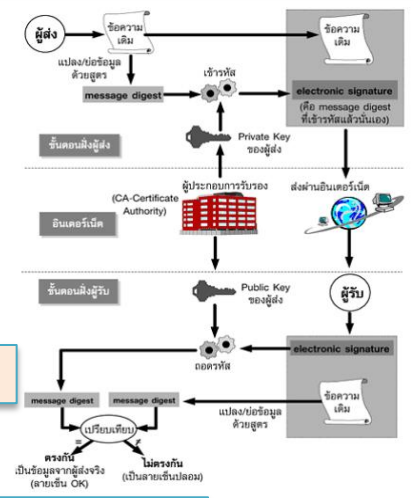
ผู้ส่ง

ข้อความเดิม

แปลง/ย่อข้อมูลด้วยสูตร

message digest

เข้ารหัส

ข้อความเดิม

electronic signature

(คือ message digest ที่เข้ารหัสแล้วนั่นเอง)

ขั้นตอนฝั่งผู้ส่ง

Private Key ของผู้ส่ง

ผู้ประกอบการรับรอง (CA-Certificate Authority)

ส่งผ่านอินเตอร์เน็ต

อินเตอร์เน็ต

ขั้นตอนฝั่งผู้รับ

Public Key ของผู้ส่ง

ผู้รับ

ถอดรหัส

electronic signature

message digest

message digest

ข้อความเดิม

แปลง/ย่อข้อมูลด้วยสูตร

เปรียบเทียบ

=

≠

ตรงกัน เป็นข้อมูลจากผู้ส่งจริง (ลายเซ็น OK)

ไม่ตรงกัน (เป็นลายเซ็นปลอม)